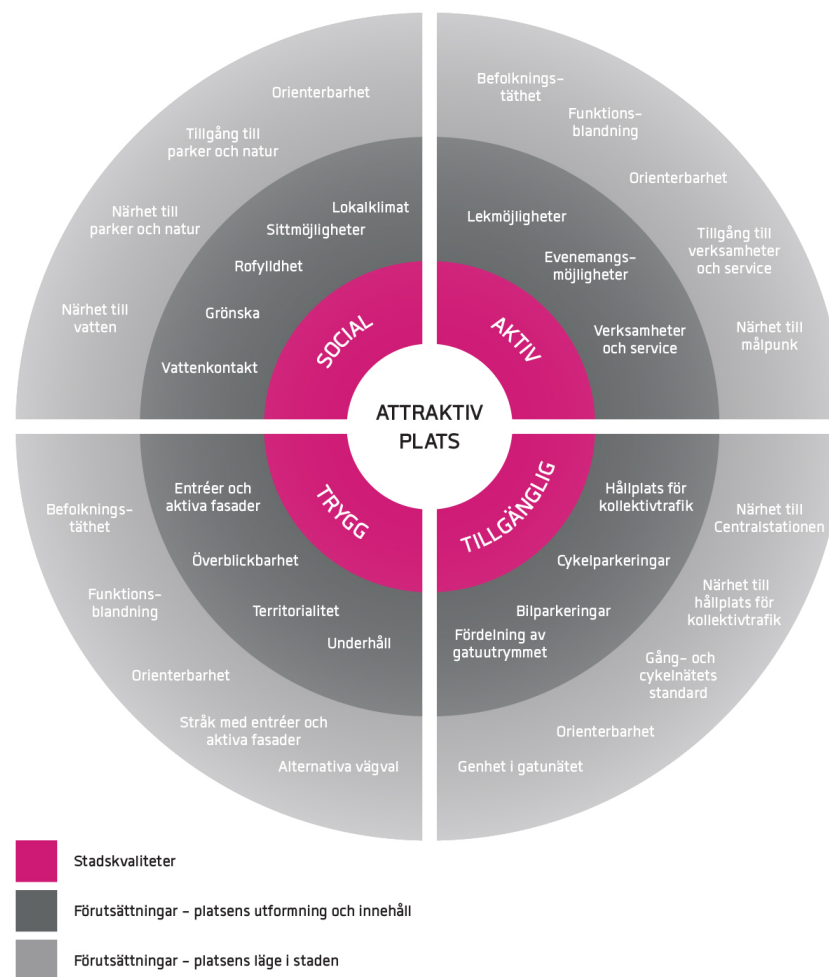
Orienterbarhet

Tillgång till parker och natur

Närhet till parker och natur

Närhet till vatten

Lokalklimat

Sittmöjligheter

Rofylldhet

Grönska

Vattenkontakt

SOCIAL

Befolkningstäthet

Funktionsblandning

Orienterbarhet

Tillgång till verksamheter och service

Närhet till målpunk

Lekmöjligheter

Evenemangsmöjligheter

Verksamheter och service

AKTIV

ATTRAKTIV PLATS

Befolkningstäthet

Funktionsblandning

Orienterbarhet

Stråk med entréer och aktiva fasader

Alternativa vägval

Entréer och aktiva fasader

Överblickbarhet

Territorialitet

Underhåll

TRYGG

TILLGÄNGLIG

Hållplats för kollektivtrafik

Cykelparkeringar

Bilparkeringar

Fördelning av gatuutrymmet

Närhet till Centralstationen

Närhet till hållplats för kollektivtrafik

Gång- och cykelnätets standard

Orienterbarhet

Genhet i gatunätet

Stadskvaliteter

Förutsättningar - platsens utformning och innehåll

Förutsättningar - platsens läge i staden